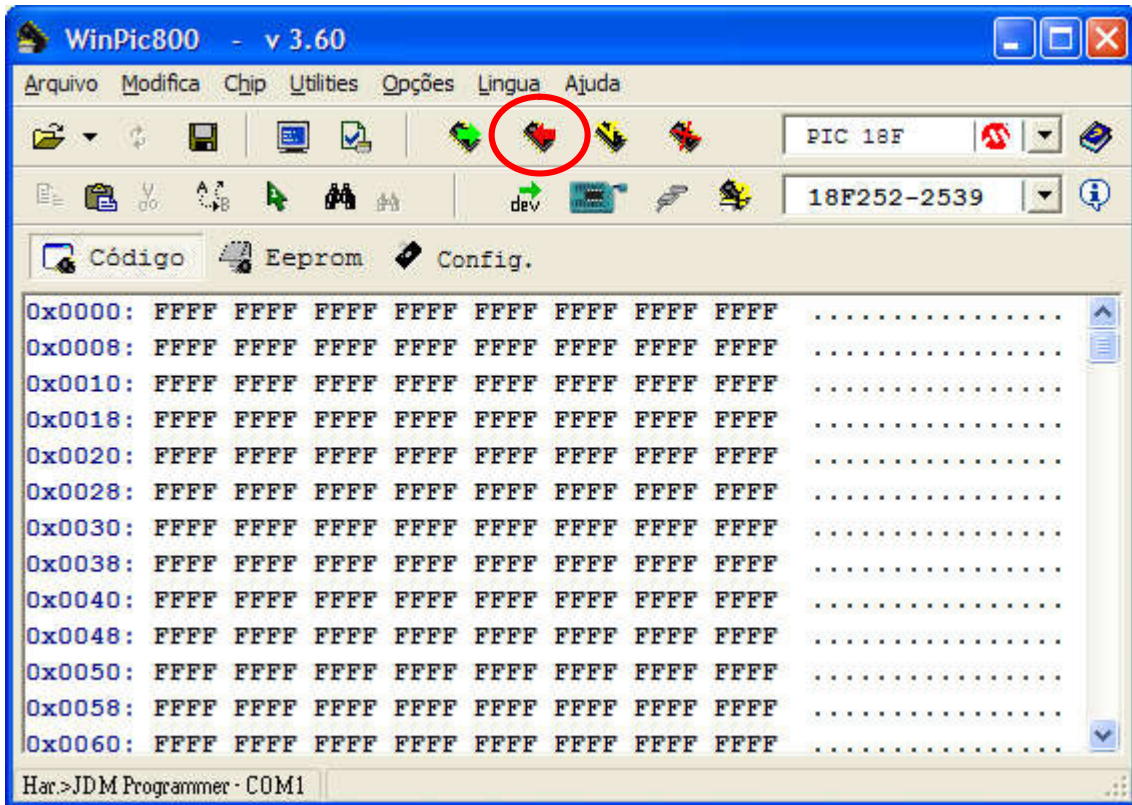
WinPic800 - v 3.60

Arquivo Modifica Chip Utilities Opções Lingua Ajuda

PIC 18F

dev

18F252-2539

Código Eeprom Config.

0x0000: FFFF FFFF FFFF FFFF FFFF FFFF FFFF FFFF ................
0x0008: FFFF FFFF FFFF FFFF FFFF FFFF FFFF FFFF ................
0x0010: FFFF FFFF FFFF FFFF FFFF FFFF FFFF FFFF ................
0x0018: FFFF FFFF FFFF FFFF FFFF FFFF FFFF FFFF ................
0x0020: FFFF FFFF FFFF FFFF FFFF FFFF FFFF FFFF ................
0x0028: FFFF FFFF FFFF FFFF FFFF FFFF FFFF FFFF ................
0x0030: FFFF FFFF FFFF FFFF FFFF FFFF FFFF FFFF ................
0x0038: FFFF FFFF FFFF FFFF FFFF FFFF FFFF FFFF ................
0x0040: FFFF FFFF FFFF FFFF FFFF FFFF FFFF FFFF ................
0x0048: FFFF FFFF FFFF FFFF FFFF FFFF FFFF FFFF ................
0x0050: FFFF FFFF FFFF FFFF FFFF FFFF FFFF FFFF ................
0x0058: FFFF FFFF FFFF FFFF FFFF FFFF FFFF FFFF ................
0x0060: FFFF FFFF FFFF FFFF FFFF FFFF FFFF FFFF ................

Har.>JDM Programmer - COM1